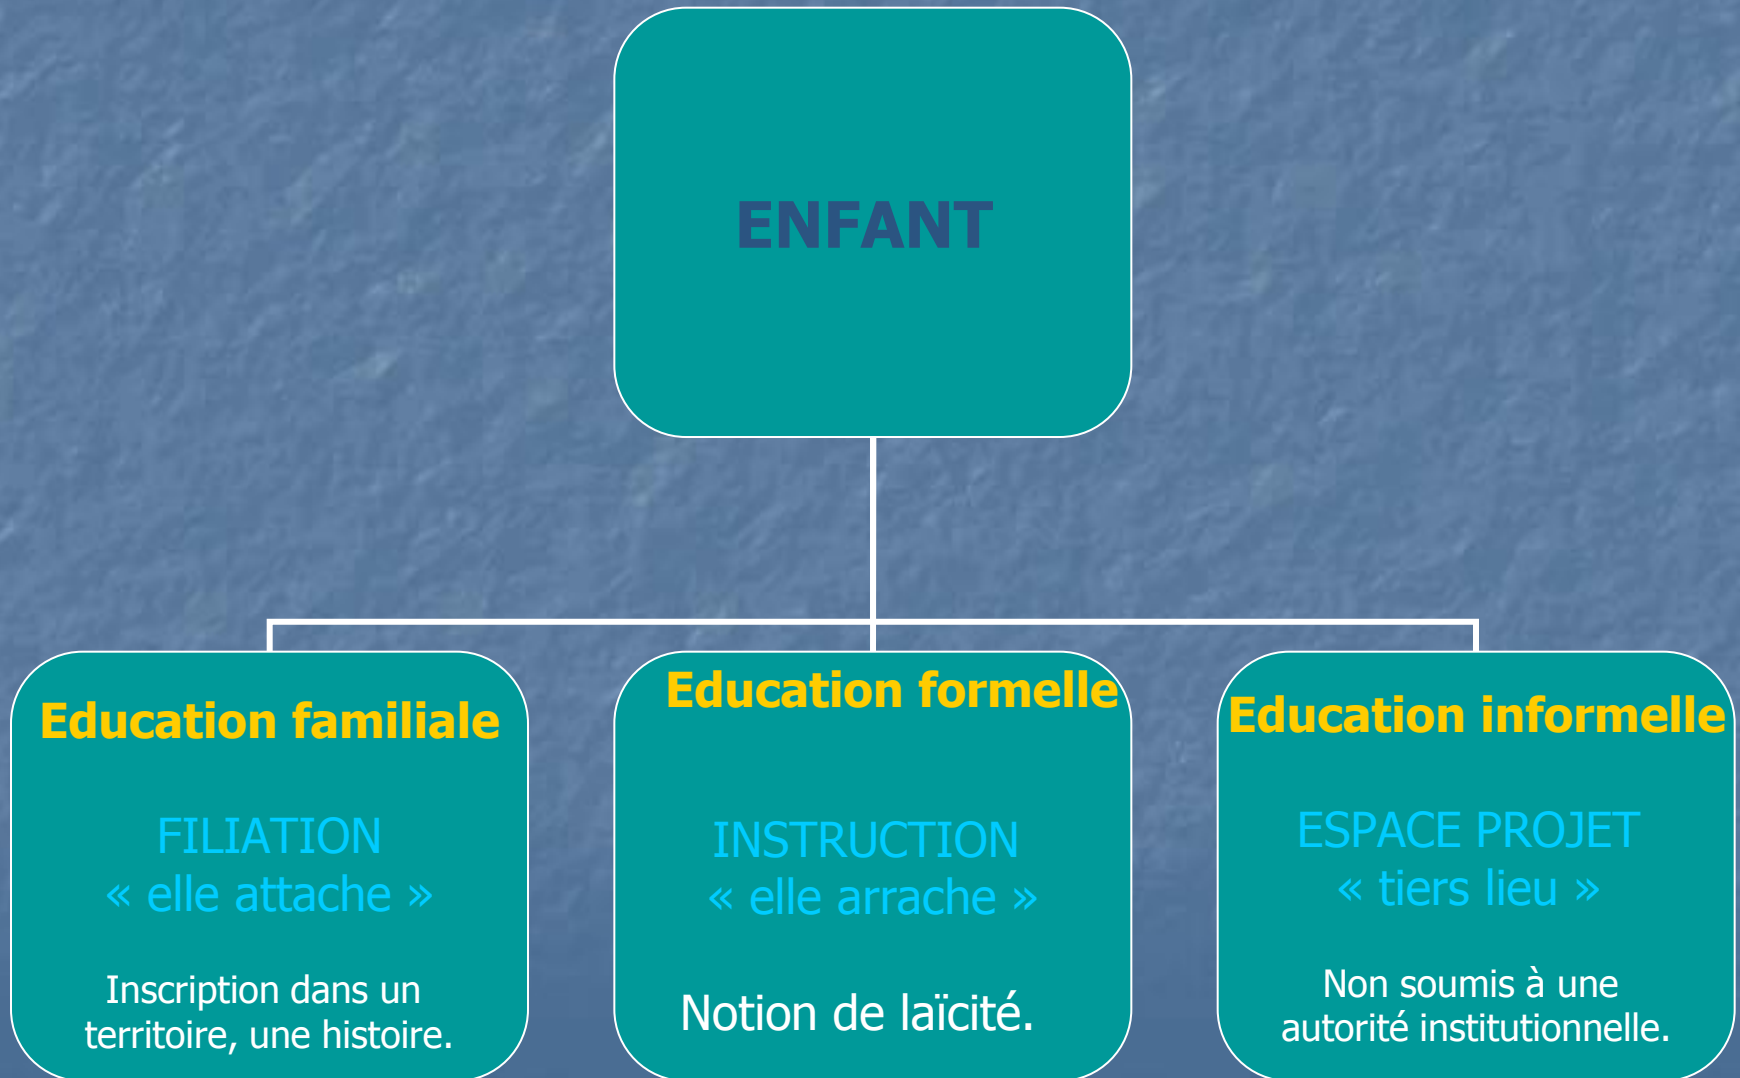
ENFANT

Education familiale

FILIATION
« elle attache »

Inscription dans un territoire, une histoire.

Education formelle

INSTRUCTION
« elle arrache »

Notion de laïcité.

Education informelle

ESPACE PROJET
« tiers lieu »

Non soumis à une autorité institutionnelle.